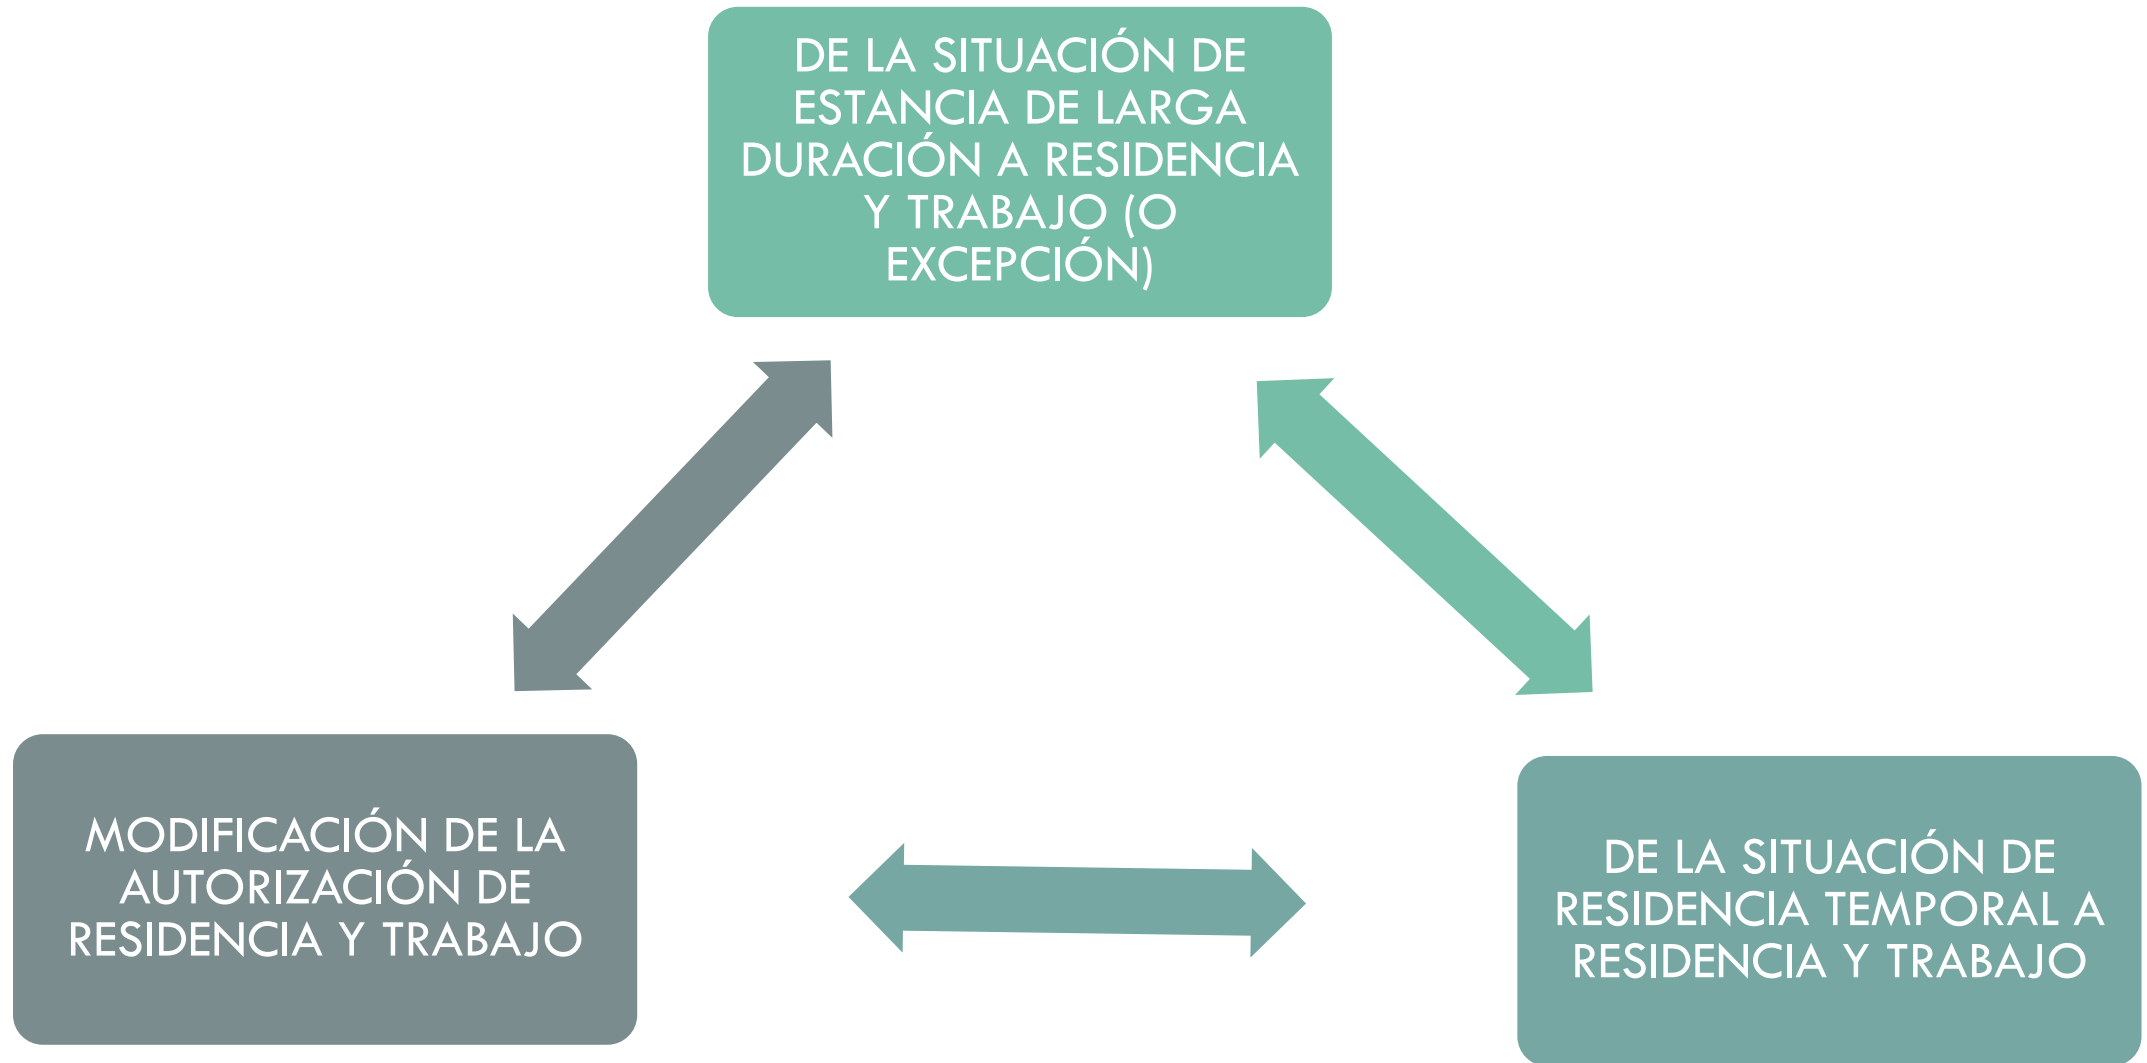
DE LA SITUACIÓN DE ESTANCIA DE LARGA DURACIÓN A RESIDENCIA Y TRABAJO (O EXCEPCIÓN)

MODIFICACIÓN DE LA AUTORIZACIÓN DE RESIDENCIA Y TRABAJO

DE LA SITUACIÓN DE RESIDENCIA TEMPORAL A RESIDENCIA Y TRABAJO